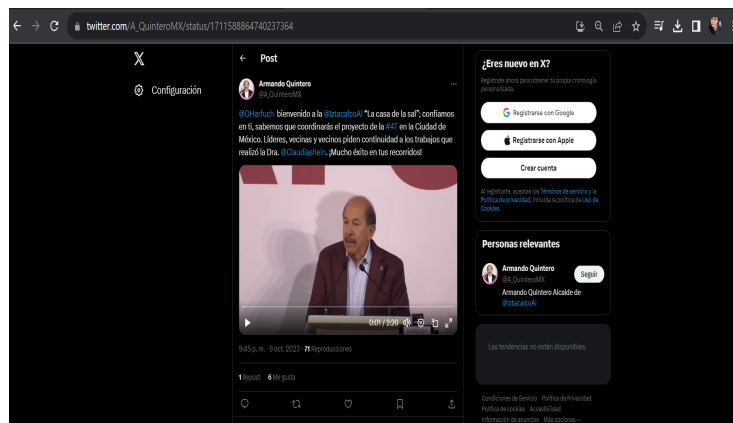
twitter.com/A_QuinteroMX/status/1711588864740237364

X

Configuración

← Post

Armando Quintero
@A_QuinteroMX

@OHarfuch bienvenido a la @IztacalcoAl "La casa de la sal"; confiamos en ti, sabemos que coordinarás el proyecto de la #4T en la Ciudad de México. Líderes, vecinas y vecinos piden continuidad a los trabajos que realizó la Dra. @Claudiashein. ¡Mucho éxito en tus recorridos!

0:01 / 2:20

9:45 p. m. · 9 oct. 2023 · 71 Reproducciones

1 Repost 6 Me gusta

¿Eres nuevo en X?

Regístrate ahora para obtener tu propia cronología personalizada.

Registrarse con Google

Registrarse con Apple

Crear cuenta

Al registrarte, aceptas los Términos de servicio y la Política de privacidad, incluida la política de Uso de Cookies.

Personas relevantes

Armando Quintero
@A_QuinteroMX
Seguir
Armando Quintero Alcalde de @IztacalcoAl

Las tendencias no están disponibles.

Condiciones de Servicio Política de Privacidad Política de cookies Accesibilidad Información de anuncios Más opciones ...